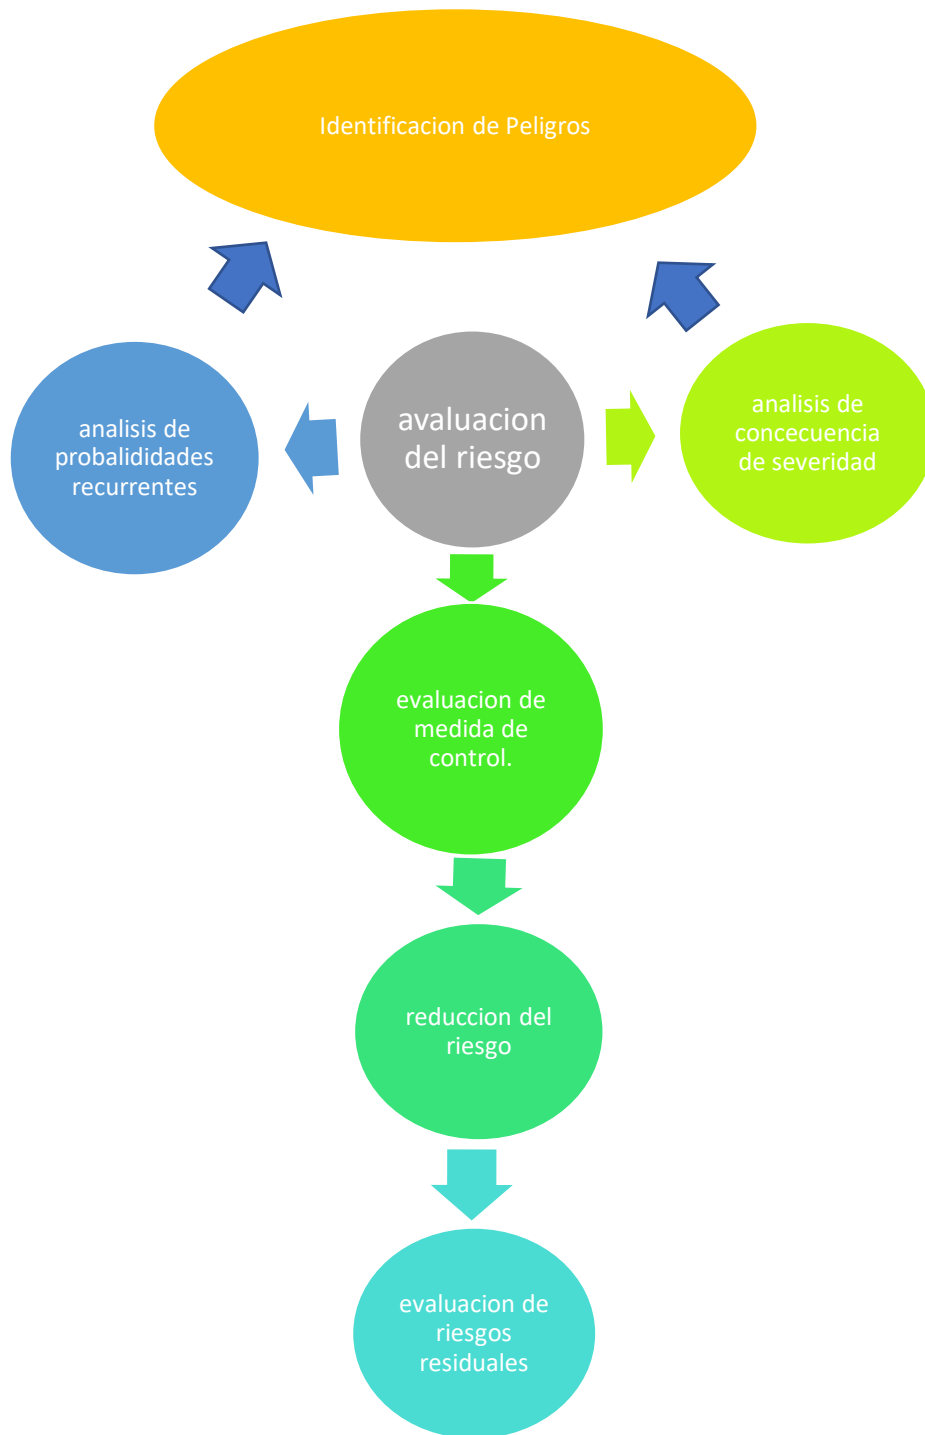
Identificacion de Peligros

analisis de probalididades recurrentes

avaluacion del riesgo

analisis de concecuencia de severidad

evaluacion de medida de control.

reduccion del riesgo

evaluacion de riesgos residuales